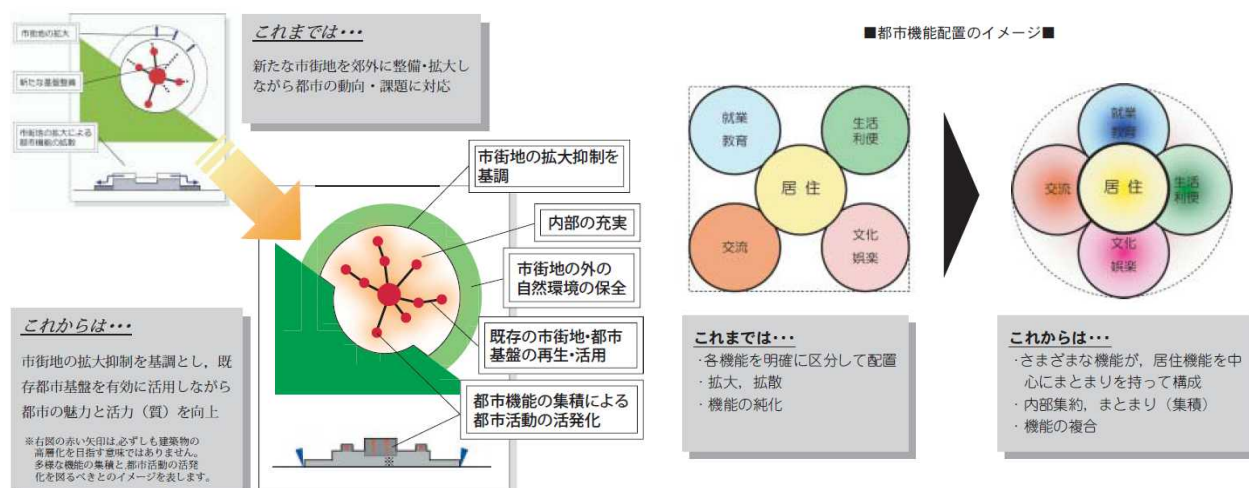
市街地の拡大

新たな基盤整備

市街地の拡大による都市機能の拡散

これまでは・・・

新たな市街地を郊外に整備・拡大しながら都市の動向・課題に対応

市街地の拡大抑制を基調

内部の充実

市街地の外の自然環境の保全

既存の市街地・都市基盤の再生・活用

都市機能の集積による都市活動の活発化

※

これからは・・・

市街地の拡大抑制を基調とし，既存都市基盤を有効に活用しながら都市の魅力と活力（質）を向上

※右図の赤い矢印は必ずしも建築物の高層化を目指す意味ではありません。多様な機能の集積と都市活動の活発化を図るべきとのイメージを表します。

■都市機能配置のイメージ■

就業
教育

生活
利便

居 住

交流

文化
娯楽

就業
教育

交流

居 住

生活
利便

文化
娯楽

これまでは・・・

·各機能を明確に区分して配置

· 拡大，拡散

· 機能の純化

これからは・・・

·さまざまな機能が，居住機能を中心にまとまりを持って構成

· 内部集約，まとまり（集積）

· 機能の複合